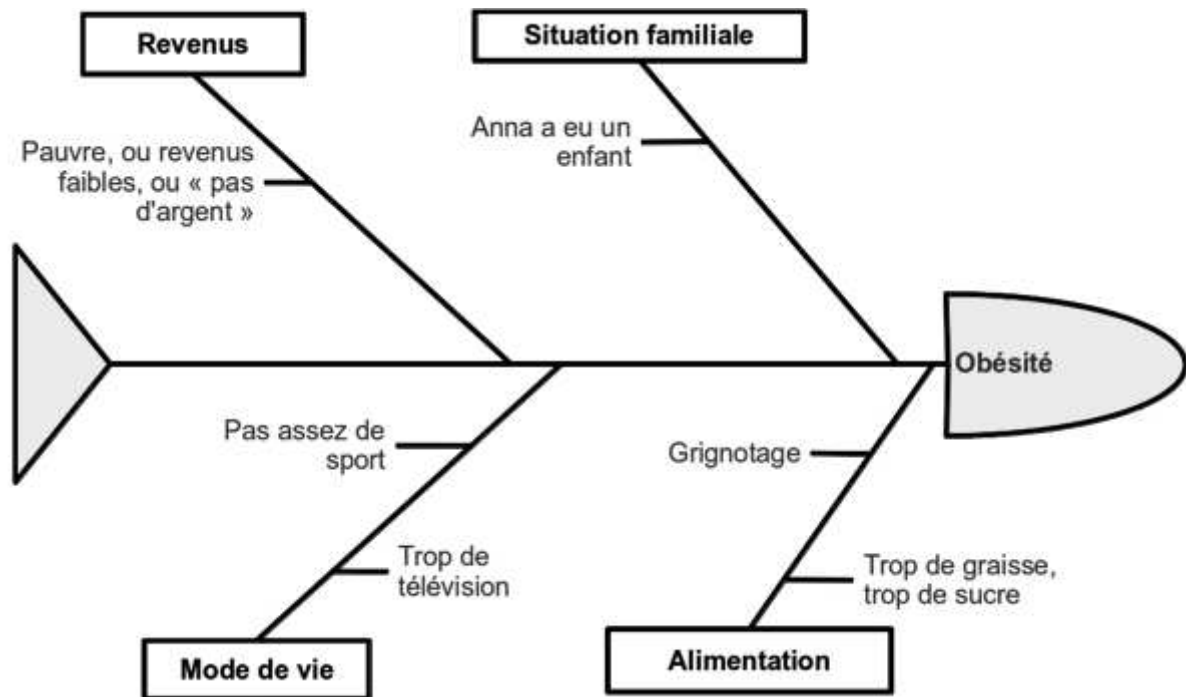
Revenus

Situation familiale

Pauvre, ou revenus faibles, ou « pas d'argent »

Anna a eu un enfant

Obésité

Pas assez de sport

Trop de télévision

Grignotage

Trop de graisse, trop de sucre

Mode de vie

Alimentation